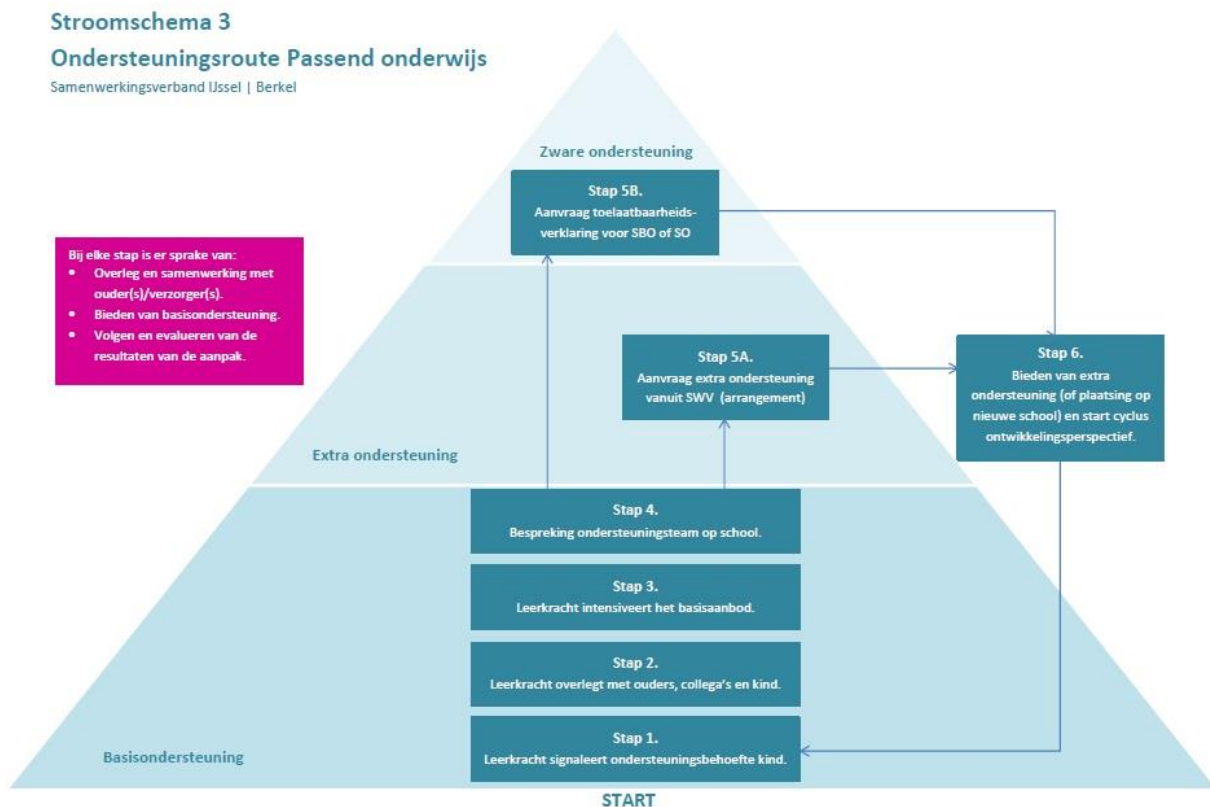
Stroomschema 3

Ondersteuningsroute Passend onderwijs

Samenwerkingsverband IJssel | Berkel

Zware ondersteuning

Stap 5B.
Aanvraag toelaatbaarheidsverklaring voor SBO of SO

Bij elke stap is er sprake van:
- Overleg en samenwerking met ouder(s)/verzorger(s).
- Bieden van basisondersteuning.
- Volgen en evalueren van de resultaten van de aanpak.

Stap 5A.
Aanvraag extra ondersteuning vanuit SWV (arrangement)

Stap 6.
Bieden van extra ondersteuning (of plaatsing op nieuwe school) en start cyclus ontwikkelingsperspectief.

Extra ondersteuning

Stap 4.
Bespreking ondersteuningsteam op school.

Stap 3.
Leerkracht intensiveert het basisaanbod.

Stap 2.
Leerkracht overlegt met ouders, collega's en kind.

Stap 1.
Leerkracht signaleert ondersteuningsbehoefte kind.

Basisondersteuning

START